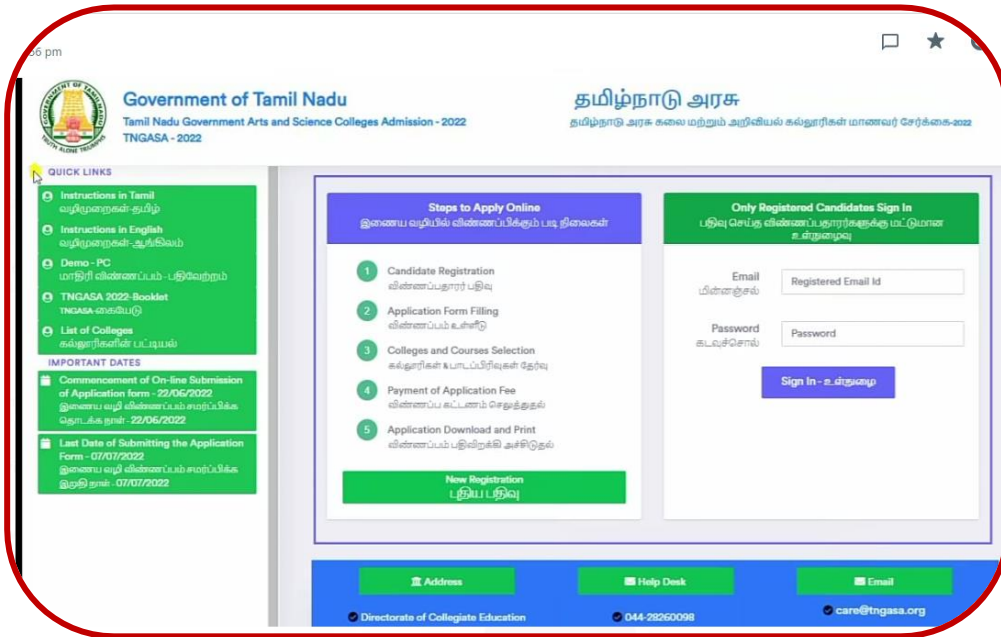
36 pm

Government of Tamil Nadu
Tamil Nadu Government Arts and Science Colleges Admission - 2022
TNGASA - 2022

தமிழ்நாடு அரசு
தமிழ்நாடு அரசு கலை மற்றும் அறிவியல் கல்லூரிகள் மாணவர் சேர்க்கை-2022

QUICK LINKS
Instructions in Tamil
வழிமுறைகள்-தமிழ்
Instructions in English
வழிமுறைகள்-ஆங்கிலம்
Demo - PC
மாதிரி விண்ணப்பம் - பதிவேற்றம்
TNGASA 2022-Booklet
TNGASA-கையேடு
List of Colleges
கல்லூரிகளின் பட்டியல்

IMPORTANT DATES
Commencement of On-line Submission of Application form - 22/06/2022
இணைய வழி விண்ணப்பம் சமர்ப்பிக்க தொடக்க நாள் - 22/06/2022
Last Date of Submitting the Application Form - 07/07/2022
இணைய வழி விண்ணப்பம் சமர்ப்பிக்க இறுதி நாள் - 07/07/2022

Steps to Apply Online
இணைய வழியில் விண்ணப்பிக்கும் படி நிலைகள்

1 Candidate Registration
விண்ணப்பதாரர் பதிவு
2 Application Form Filling
விண்ணப்பம் உள்ளீடு
3 Colleges and Courses Selection
கல்லூரிகள் & பாடப்பிரிவுகள் தேர்வு
4 Payment of Application Fee
விண்ணப்ப கட்டணம் செலுத்துதல்
5 Application Download and Print
விண்ணப்பம் பதிவிறக்கி அச்சிடுதல்

New Registration
புதிய பதிவு

Only Registered Candidates Sign In
பதிவு செய்த விண்ணப்பதாரர்களுக்கு மட்டுமான உள்நுழைவு

Email
மின்னஞ்சல்
Registered Email Id
Password
கடவுச்சொல்
Password
Sign In - உள்நுழை

Address
Help Desk
Email
Directorate of Collegiate Education
044-28260098
care@tngasa.org